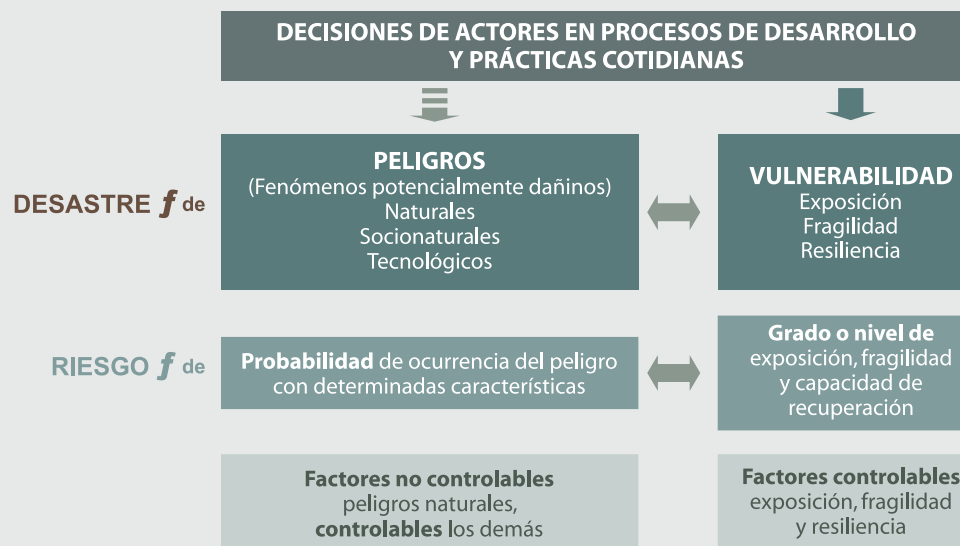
DECISIONES DE ACTORES EN PROCESOS DE DESARROLLO Y PRÁCTICAS COTIDIANAS

DESASTRE $f$ de

PELIGROS
(Fenómenos potencialmente dañinos)
Naturales
Socionaturales
Tecnológicos

VULNERABILIDAD
Exposición
Fragilidad
Resiliencia

RIESGO $f$ de

Probabilidad de ocurrencia del peligro con determinadas características

Grado o nivel de exposición, fragilidad y capacidad de recuperación

Factores no controlables peligros naturales, controlables los demás

Factores controlables exposición, fragilidad y resiliencia